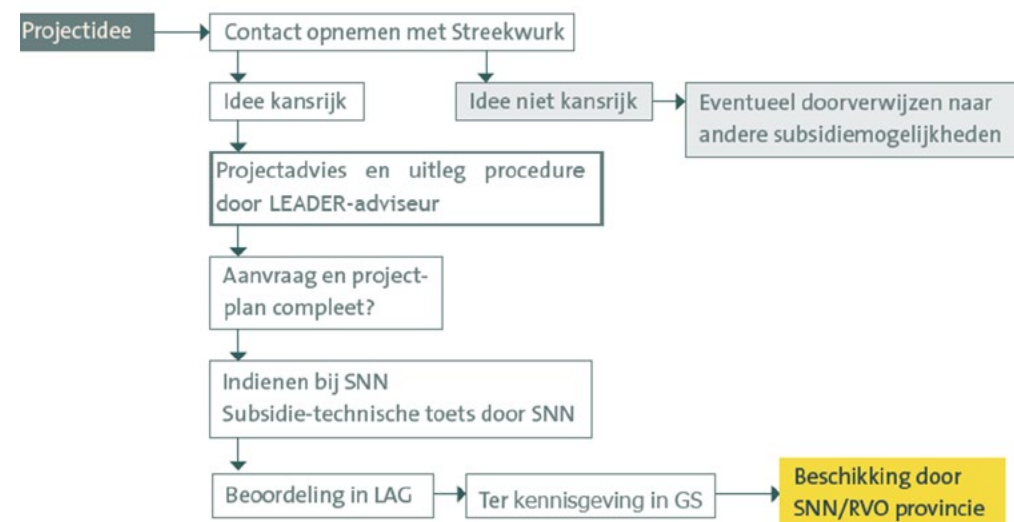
Projectidee

Contact opnemen met Streekwurk

Idee kansrijk

Idee niet kansrijk

Eventueel doorverwijzen naar andere subsidiemogelijkheden

Projectadvies en uitleg procedure door LEADER-adviseur

Aanvraag en projectplan compleet?

Indienen bij SNN
Subsidie-technische toets door SNN

Beoordeling in LAG

Ter kennisgeving in GS

Beschikking door SNN/RVO provincie